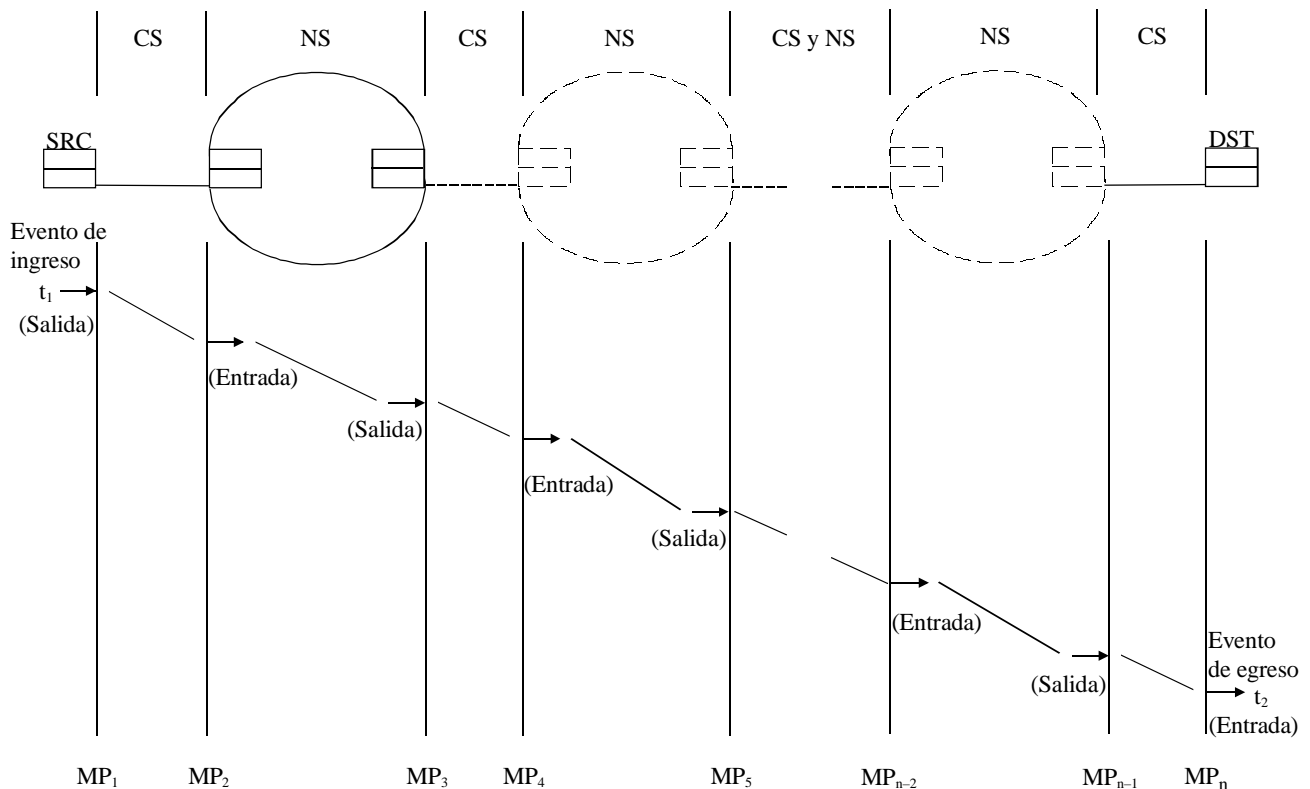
CS NS CS NS CS y NS NS CS

SRC

DST

Evento de ingreso
$t_1$
(Salida)

(Entrada)

(Salida)

(Entrada)

(Salida)

(Entrada)

(Salida)

Evento de egreso
$t_2$
(Entrada)

$MP_1$ $MP_2$ $MP_3$ $MP_4$ $MP_5$ $MP_{n-2}$ $MP_{n-1}$ $MP_n$